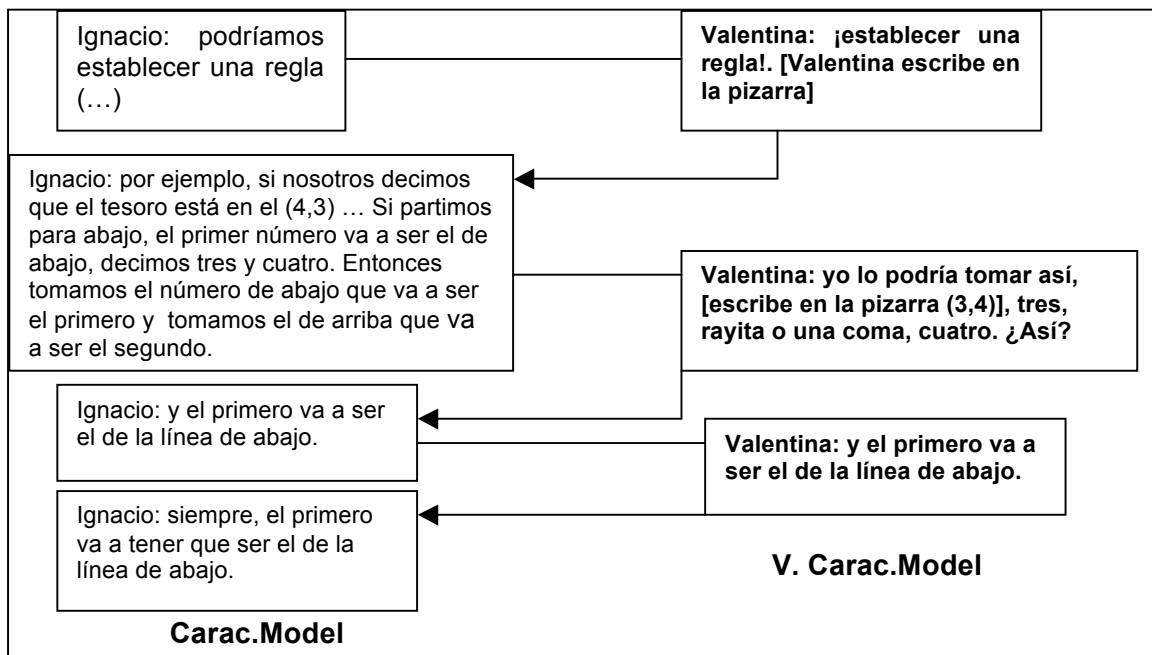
Ignacio: podríamos establecer una regla (…)

Valentina: ¡establecer una regla!. [Valentina escribe en la pizarra]

Ignacio: por ejemplo, si nosotros decimos que el tesoro está en el (4,3) … Si partimos para abajo, el primer número va a ser el de abajo, decimos tres y cuatro. Entonces tomamos el número de abajo que va a ser el primero y tomamos el de arriba que va a ser el segundo.

Valentina: yo lo podría tomar así, [escribe en la pizarra (3,4)], tres, rayita o una coma, cuatro. ¿Así?

Ignacio: y el primero va a ser el de la línea de abajo.

Valentina: y el primero va a ser el de la línea de abajo.

Ignacio: siempre, el primero va a tener que ser el de la línea de abajo.

V. Carac.Model

Carac.Model